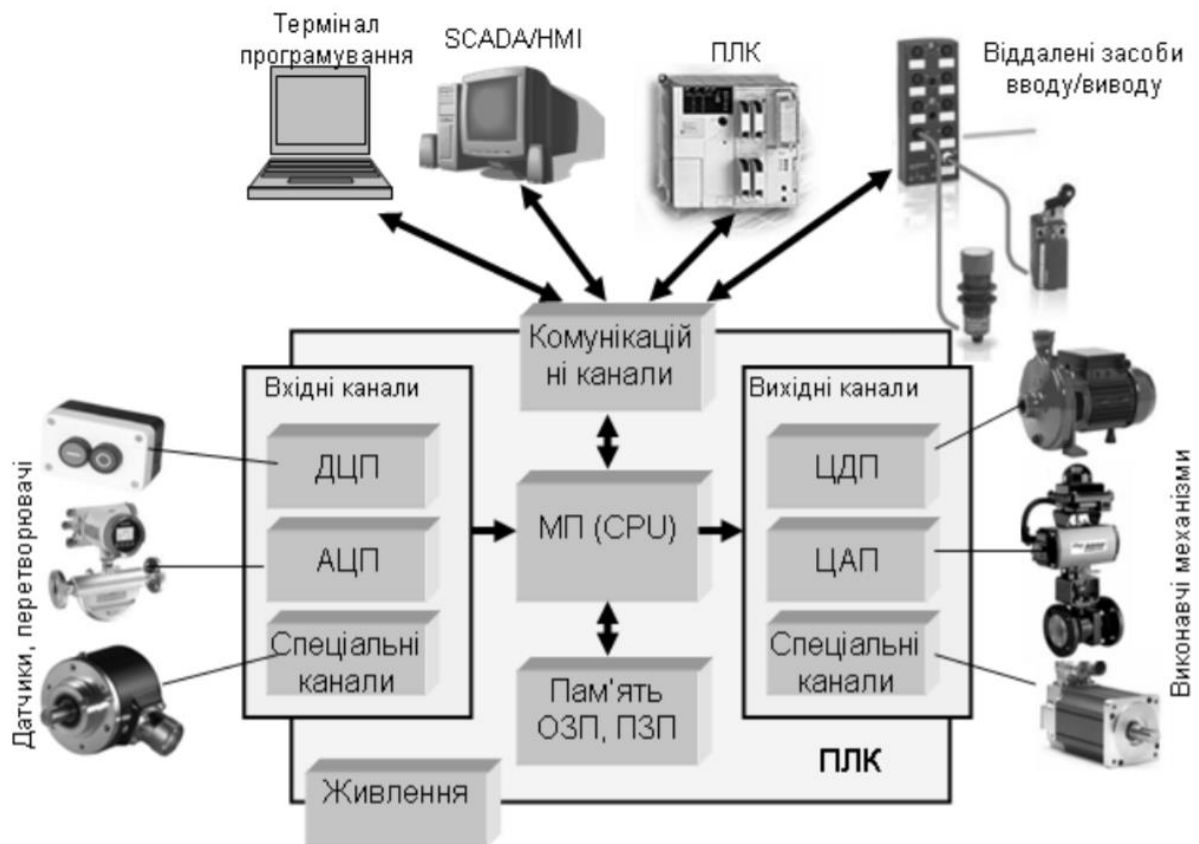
Термінал програмування

SCADA/HMI

ПЛК

Віддалені засоби вводу/виводу

Комунікацій ні канали

Вхідні канали

ДЦП

АЦП

Спеціальні канали

МП (CPU)

Пам'ять ОЗП, ПЗП

Вихідні канали

ЦДП

ЦАП

Спеціальні канали

ПЛК

Живлення

Датчики, перетворювачі

Виконавчі механізми